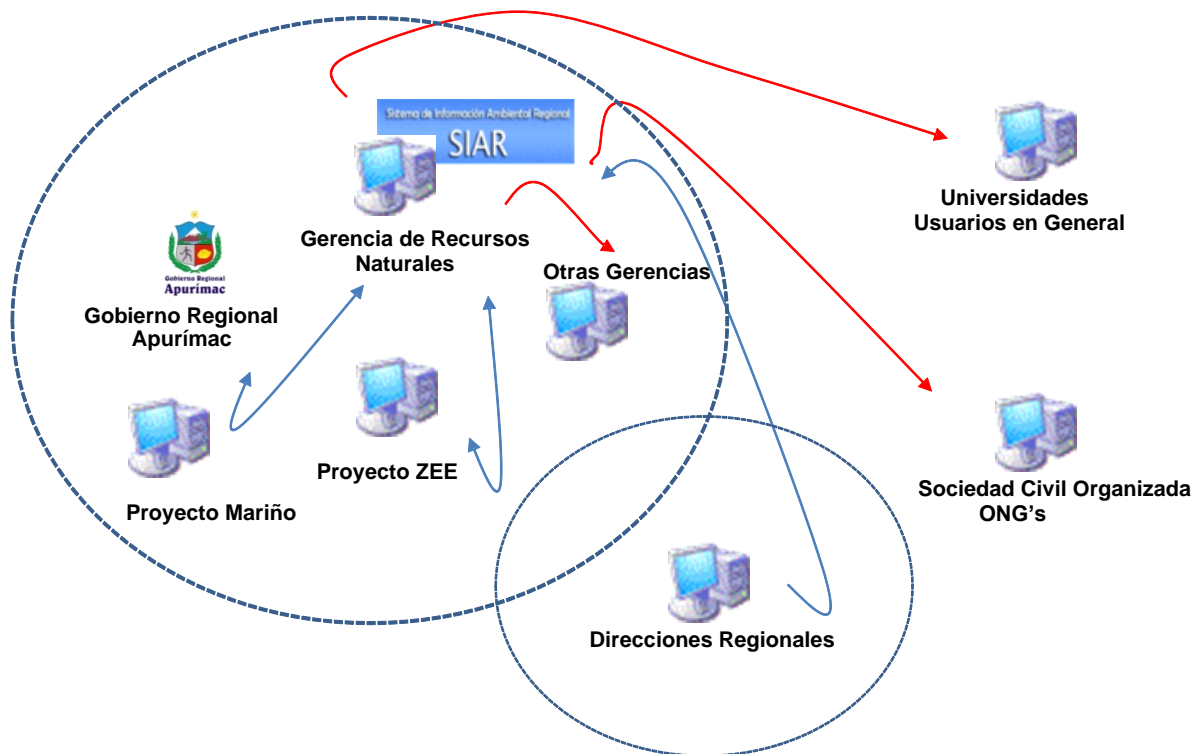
Sistema de Información Ambiental Regional
SIAR

Gerencia de Recursos Naturales

Universidades
Usuarios en General

Gobierno Regional
Apurímac

Gobierno Regional Apurímac

Otras Gerencias

Proyecto ZEE

Proyecto Mariño

Sociedad Civil Organizada
ONG's

Direcciones Regionales